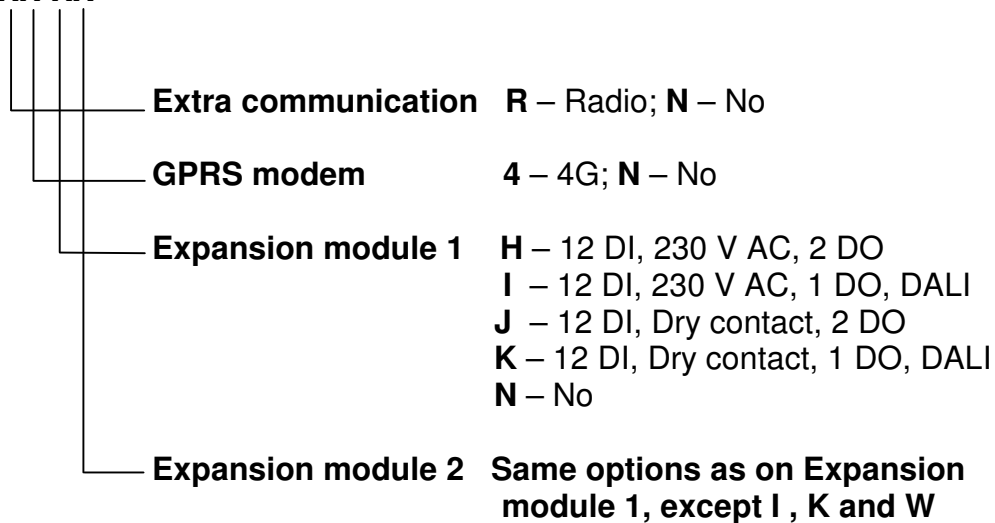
**Extra communication** **R** – Radio; **N** – No

**GPRS modem** **4** – 4G; **N** – No

**Expansion module 1** **H** – 12 DI, 230 V AC, 2 DO
**I** – 12 DI, 230 V AC, 1 DO, DALI
**J** – 12 DI, Dry contact, 2 DO
**K** – 12 DI, Dry contact, 1 DO, DALI
**N** – No

**Expansion module 2** **Same options as on Expansion module 1, except I , K and W**